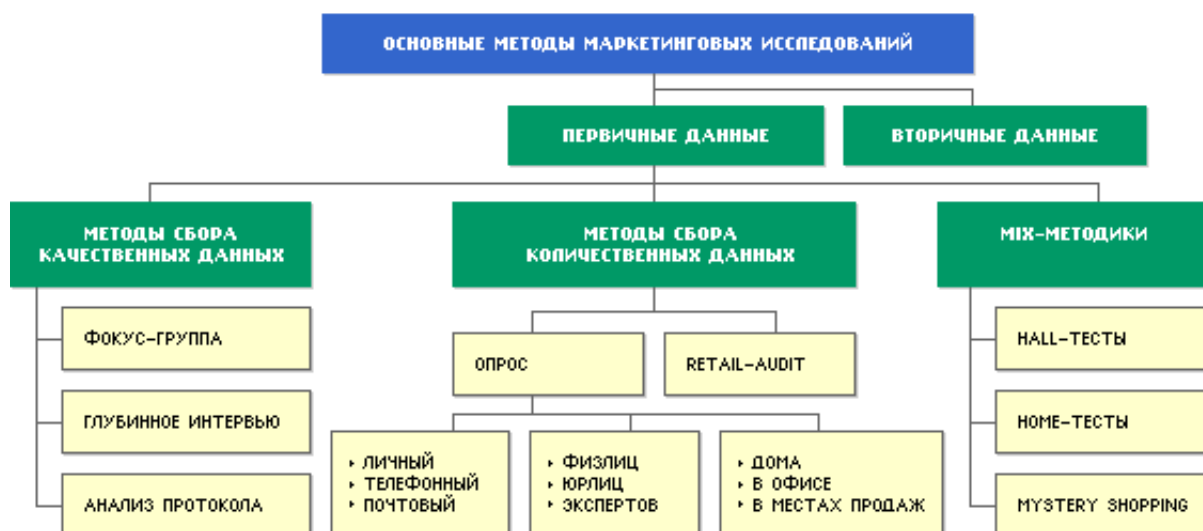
ОСНОВНЫЕ МЕТОДЫ МАРКЕТИНГОВЫХ ИССЛЕДОВАНИЙ

ПЕРВИЧНЫЕ ДАННЫЕ

ВТОРИЧНЫЕ ДАННЫЕ

МЕТОДЫ СБОРА КАЧЕСТВЕННЫХ ДАННЫХ

ФОКУС-ГРУППА

ГЛУБИННОЕ ИНТЕРВЬЮ

АНАЛИЗ ПРОТОКОЛА

МЕТОДЫ СБОРА КОЛИЧЕСТВЕННЫХ ДАННЫХ

ОПРОС

RETAIL-AUDIT

• ЛИЧНЫЙ
• ТЕЛЕФОННЫЙ
• ПОЧТОВЫЙ

• ФИЗЛИЦ
• ЮРЛИЦ
• ЭКСПЕРТОВ

• ДОМА
• В ОФИСЕ
• В МЕСТАХ ПРОДАЖ

MIX-МЕТОДИКИ

HALL-ТЕСТЫ

HOME-ТЕСТЫ

MYSTERY SHOPPING